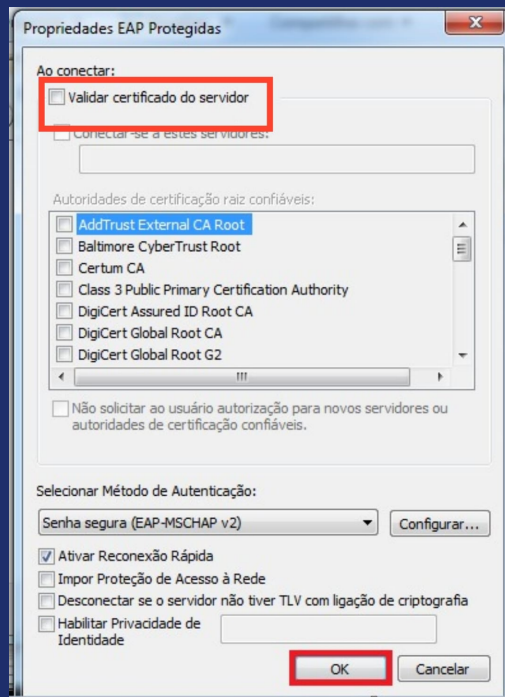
Propriedades EAP Protegidas

Ao conectar:

Validar certificado do servidor

Conectar-se a estes servidores:

Autoridades de certificação raiz confiáveis:

AddTrust External CA Root
Baltimore CyberTrust Root
Certum CA
Class 3 Public Primary Certification Authority
DigiCert Assured ID Root CA
DigiCert Global Root CA
DigiCert Global Root G2

Não solicitar ao usuário autorização para novos servidores ou autoridades de certificação confiáveis.

Selecionar Método de Autenticação:

Senha segura (EAP-MSCHAP v2)

Configurar...

Ativar Reconexão Rápida

Impor Proteção de Acesso à Rede

Desconectar se o servidor não tiver TLV com ligação de criptografia

Habilitar Privacidade de Identidade

OK

Cancelar